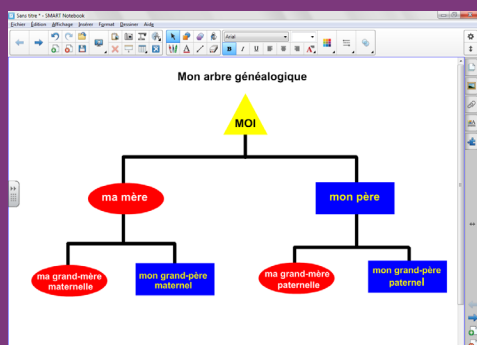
Sans titre * - SMART Notebook

Fichier Edition Affichage Insérer Format Dessiner Aide

Arial

B I U

Mon arbre généalogique

MOI

ma mère

mon père

ma grand-mère maternelle

mon grand-père maternel

ma grand-mère paternelle

mon grand-père paternel